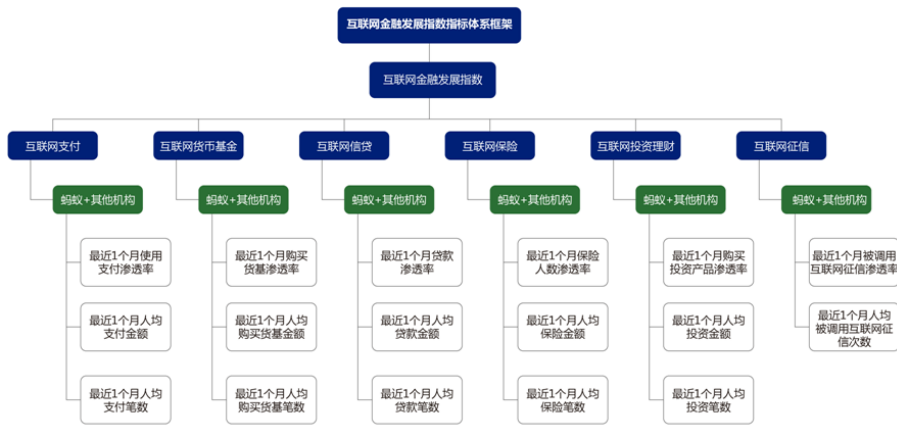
互联网金融发展指数指标体系框架

互联网金融发展指数

互联网支付

蚂蚁+其他机构

最近1个月使用支付渗透率

最近1个月人均支付金额

最近1个月人均支付笔数

互联网货币基金

蚂蚁+其他机构

最近1个月购买货基渗透率

最近1个月人均购买货基金额

最近1个月人均购买货基笔数

互联网信贷

蚂蚁+其他机构

最近1个月贷款渗透率

最近1个月人均贷款金额

最近1个月人均贷款笔数

互联网保险

蚂蚁+其他机构

最近1个月保险人数渗透率

最近1个月人均保险金额

最近1个月人均保险笔数

互联网投资理财

蚂蚁+其他机构

最近1个月购买投资产品渗透率

最近1个月人均投资金额

最近1个月人均投资笔数

互联网征信

蚂蚁+其他机构

最近1个月被调用互联网征信渗透率

最近1个月人均被调用互联网征信次数